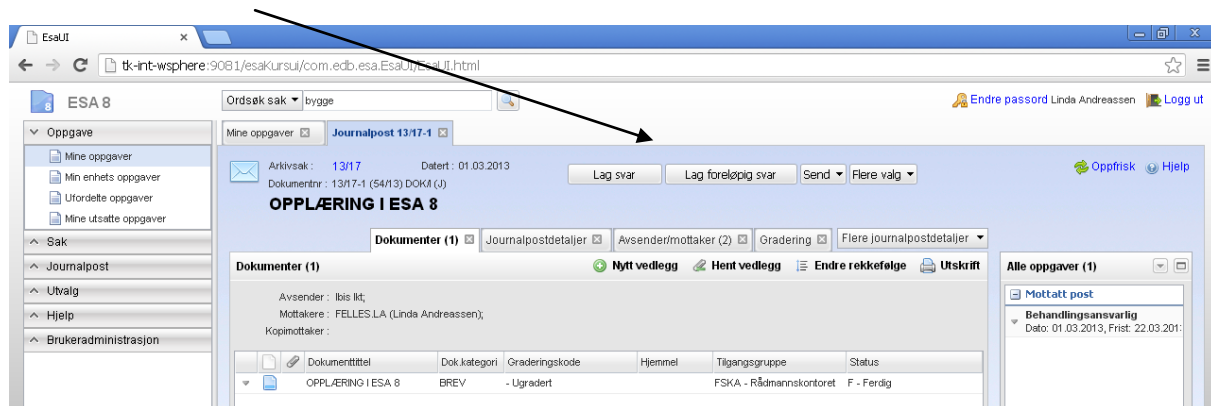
EsaUI ×

tk-int-wsphere:9081/esaKursui/com.edb.esa.EsaUI/EsaUI.html

ESA 8

Ordsøk sak ▾ bygge

Endre passord Linda Andreassen Logg ut

Oppgave
Mine oppgaver
Min enhets oppgaver
Ufordelte oppgaver
Mine utsatte oppgaver
Sak
Journalpost
Utvalg
Hjelp
Brukeradministrasjon

Mine oppgaver ⊠ Journalpost 13/17-1 ⊠

Arkivsak : 13/17 Datert : 01.03.2013
Dokumentnr : 13/17-1 (54/13) DOK/I (J)

OPPLÆRING I ESA 8

Lag svar | Lag foreløpig svar | Send ▾ | Flere valg ▾

Oppfrisk Hjelp

Dokumenter (1) ⊠ | Journalpostdetaljer ⊠ | Avsender/mottaker (2) ⊠ | Gradering ⊠ | Flere journalpostdetaljer ▾

Dokumenter (1)

Nytt vedlegg Hent vedlegg Endre rekkefølge Utskrift

Avsender : Ibis lkt;
Mottakere : FELLES.LA (Linda Andreassen);
Kopimottaker :

| | | Dokumenttittel | Dok.kategori | Graderingskode | Hjemmel | Tilgangsgruppe | Status |
|---|---|---|---|---|---|---|---|
| | | OPPLÆRING I ESA 8 | BREV | - Ugradert | | FSKA - Rådmannskontoret | F - Ferdig |

Alle oppgaver (1)

Mottatt post

Behandlingsansvarlig
Dato: 01.03.2013, Frist: 22.03.201